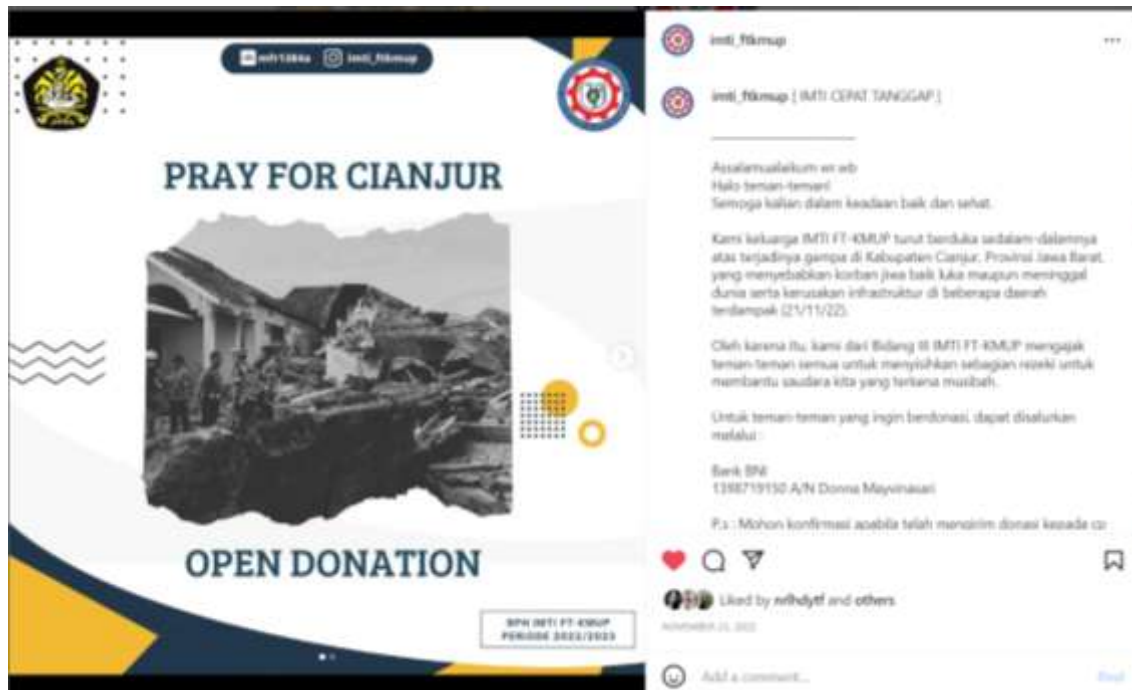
imti1886 imti_ftkmup

PRAY FOR CIANJUR

OPEN DONATION

BPH IMTI FT-KMUP PERIODE 2022/2023

imti_ftkmup

imti_ftkmup [ IMTI CEPAT TANGGAP ]

Assalamualaikum wr wb
Halo teman-teman!
Semoga kalian dalam keadaan baik dan sehat.

Kami keluarga IMTI FT-KMUP turut berduka sedalam-dalamnya atas terjadinya gempa di Kabupaten Cianjur, Provinsi Jawa Barat, yang menyebabkan korban jiwa baik luka maupun meninggal dunia serta kerusakan infrastruktur di beberapa daerah terdampak (21/11/22).

Oleh karena itu, kami dari Bidang III IMTI FT-KMUP mengajak teman-teman semua untuk menyisihkan sebagian rezeki untuk membantu saudara kita yang terkena musibah.

Untuk teman-teman yang ingin berdonasi, dapat disalurkan melalui :

Bank BNI
1398719150 A/N Donna Mayvinasari

P.s : Mohon konfirmasi apabila telah mengirim donasi kepada cp

Liked by nrlhdytf and others

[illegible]

Add a comment...

Post